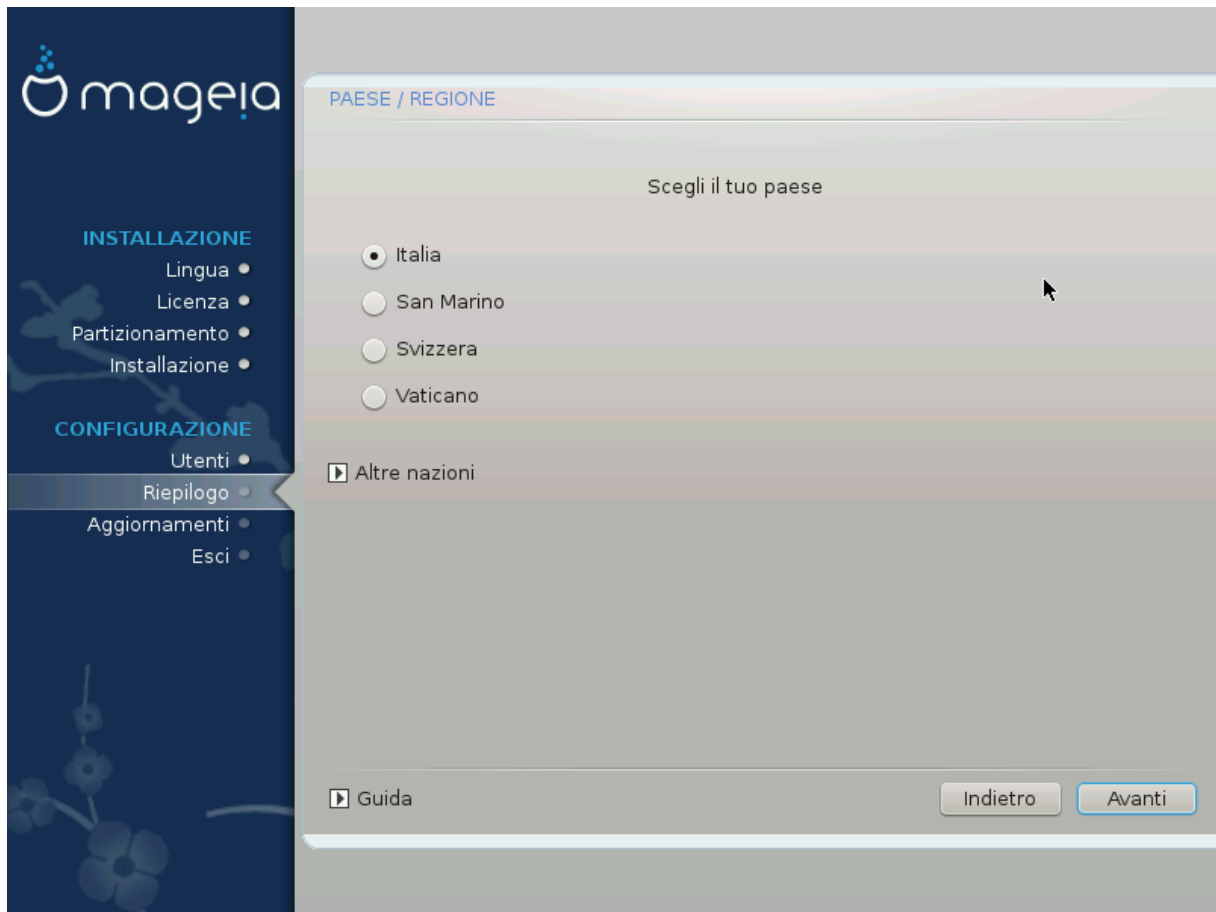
mageia

INSTALLAZIONE
Lingua
Licenza
Partizionamento
Installazione

CONFIGURAZIONE
Utenti
Riepilogo
Aggiornamenti
Esci

PAESE / REGIONE

Scegli il tuo paese

Italia
San Marino
Svizzera
Vaticano

Altre nazioni

Guida

Indietro
Avanti